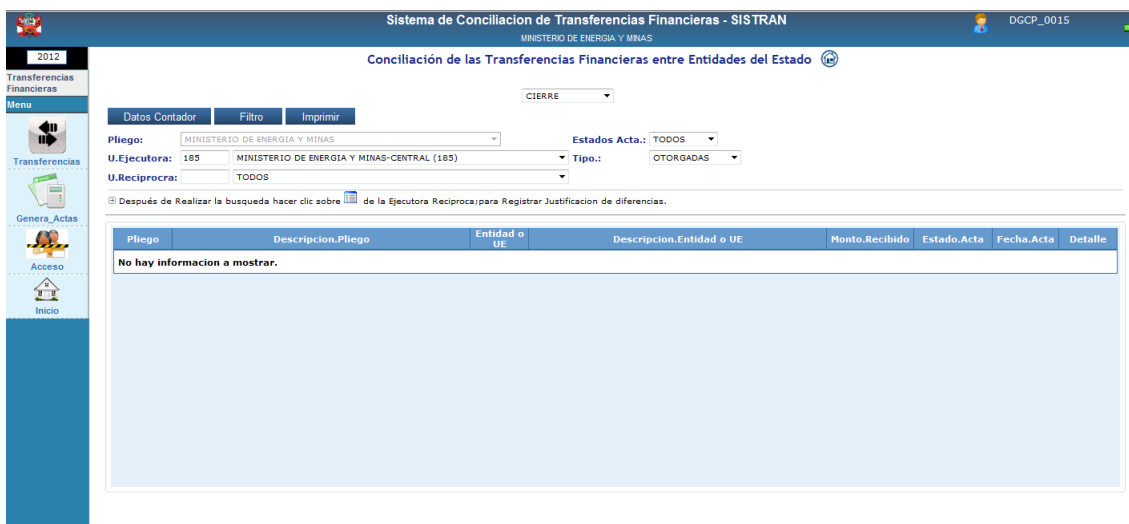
Sistema de Conciliacion de Transferencias Financieras - SISTRAN
MINISTERIO DE ENERGIA Y MINAS
DGCP_0015

2012
Transferencias Financieras
Menu
Transferencias
Genera_Actas
Acceso
Inicio

Conciliación de las Transferencias Financieras entre Entidades del Estado

CIERRE

Datos Contador Filtro Imprimir

Pliego: MINISTERIO DE ENERGIA Y MINAS
Estados Acta.: TODOS
U.Ejecutora: 185 MINISTERIO DE ENERGIA Y MINAS-CENTRAL (185)
Tipo.: OTORGADAS
U.Reciprocra: TODOS

Después de Realizar la busqueda hacer clic sobre de la Ejecutora Reciproca;para Registrar Justificacion de diferencias.

| Pliego | Descripcion.Pliego | Entidad o UE | Descripcion.Entidad o UE | Monto.Recibido | Estado.Acta | Fecha.Acta | Detalle |
|---|---|---|---|---|---|---|---|
| No hay informacion a mostrar. | | | | | | | |